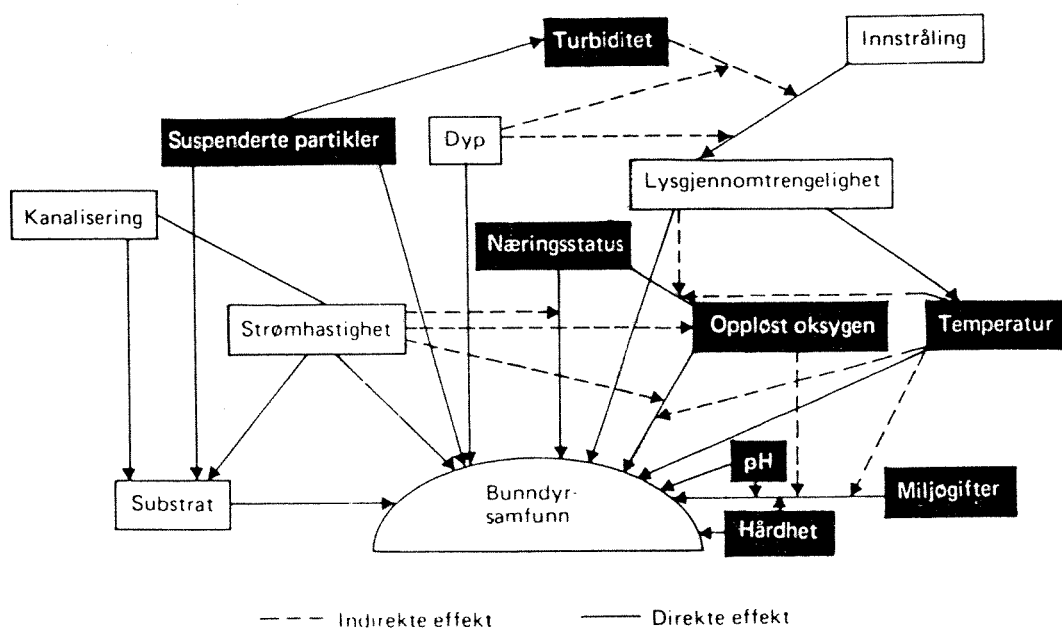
Turbiditet

Innstråling

Suspenderte partikler

Dyp

Lysgjennomtrengelighet

Kanalisering

Næringsstatus

Strømhastighet

Oppløst oksygen

Temperatur

pH

Substrat

Bunndyrsamfunn

Miljøgifter

Hårdhet

Indirekte effekt

Direkte effekt